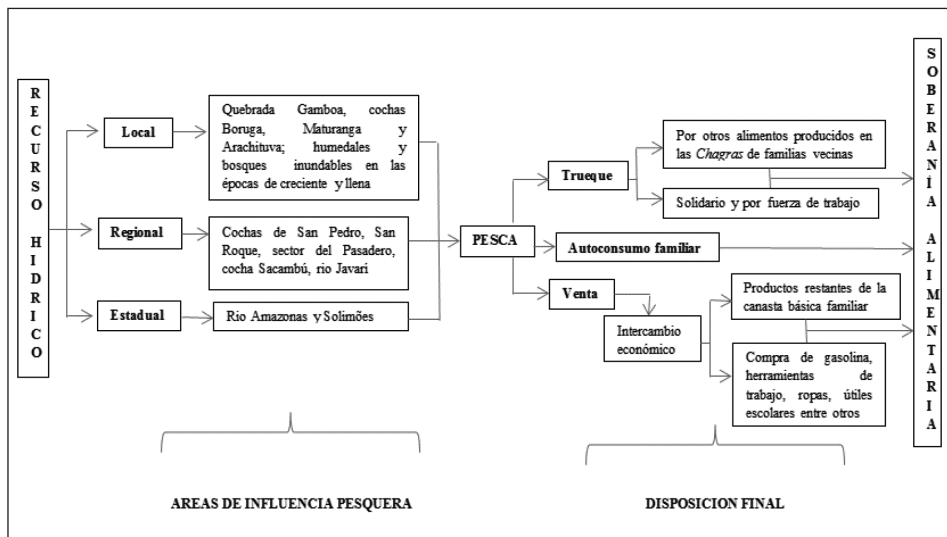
RECURSO HIDRICO

Local

Quebrada Gamboa, cochas Boruga, Maturanga y Arachituva; humedales y bosques inundables en las épocas de creciente y llena

Regional

Cochas de San Pedro, San Roque, sector del Pasadero, cocha Sacambú, rio Javari

Estadual

Rio Amazonas y Solimões

PESCA

Trueque

Por otros alimentos producidos en las *Chagras* de familias vecinas

Solidario y por fuerza de trabajo

Autoconsumo familiar

Venta

Intercambio económico

Productos restantes de la canasta básica familiar

Compra de gasolina, herramientas de trabajo, ropas, útiles escolares entre otros

SOBERANÍA ALIMENTARIA

AREAS DE INFLUENCIA PESQUERA

DISPOSICION FINAL